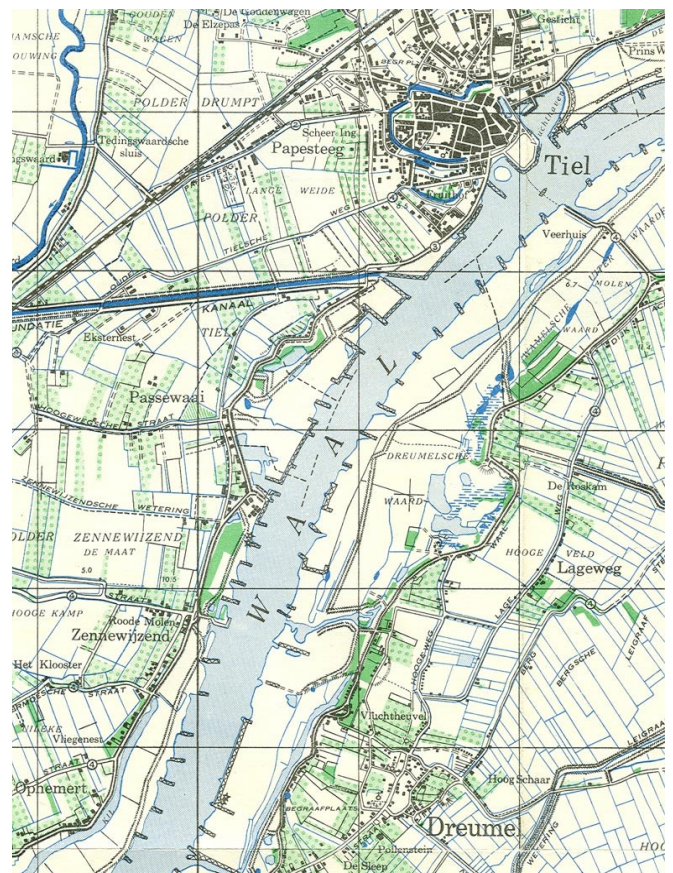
De Elzepas
De Goddenwagen
Gesicht
Prins W
AMSCHE
OUWING
POUDEN
WAGEN
POLDER DRUMPT
Scheer-Ing
Papesteeg
Tedingswaardsche sluis
gswaard
Tiel
LANGE WEIDE
POLDER
TIELSCHE WEG
Veerhuis
WAARD
KANAAL
TIEL
NDATIE
Eksternest
6.7
MOLEN
WAMELSCHE
WAARD
Passewaai
HOOGEWEGSCHE STRAAT
W A A L
DREUMELSCHE
WAARD
ZENNEWIJZENDSCHE WETERING
De Roskam
OLDER
ZENNEWIJZEND
DE MAAT
HOOGE VELD
Lageweg
5.0
10.5
HOOGE KAMP
STRAAT
Roode Molen
Zennewijzend
LAGE WEG
BERG
BERGSCHE
LEIGRAAF
Het Klooster
SCHE STRAAT
HOOGE WEG
Vluchtheuvel
Vliegenest
Ophemert
STRAAT
Hoog Schaar
BEGRAAFPLAATS
Dreumel
Pollenstein
De Sleep
WETERING
LEISRAA
HOO